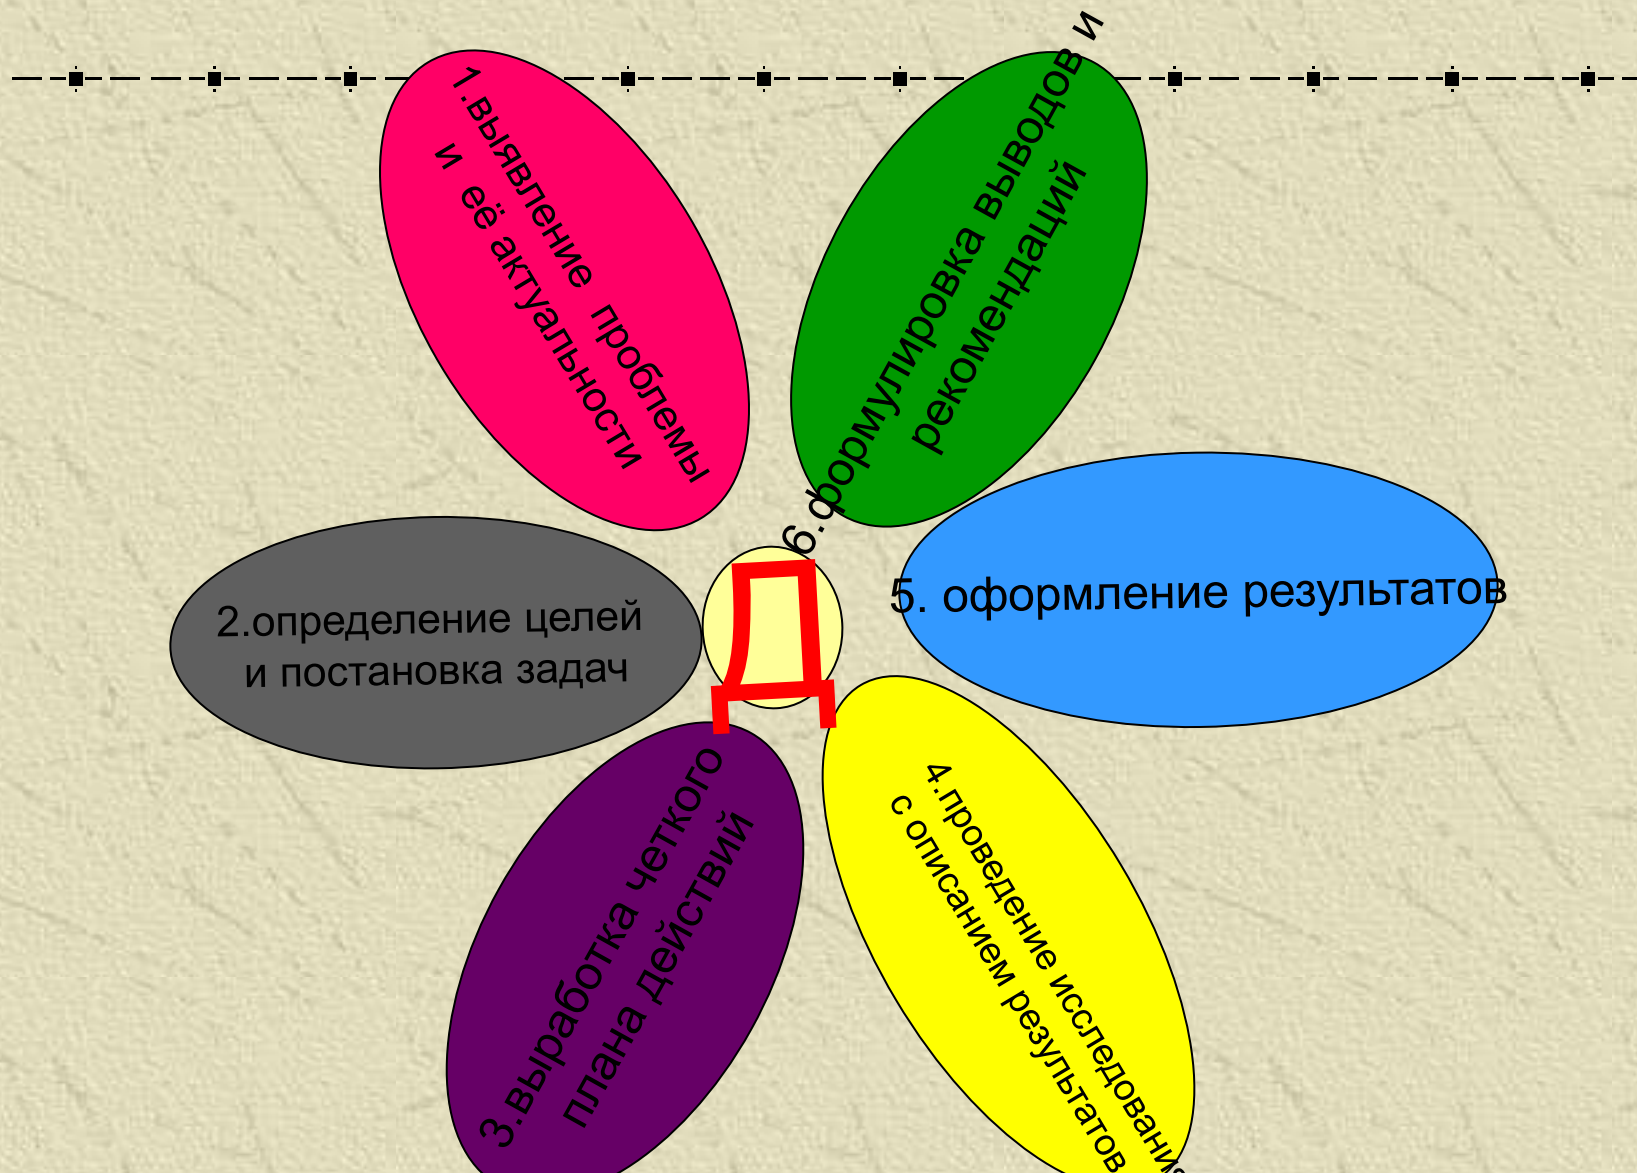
1.выявление проблемы и её актуальности

6.формулировка выводов и рекомендаций

2.определение целей и постановка задач

Д

5. оформление результатов

3.выработка четкого плана действий

4.проведение исследования с описанием результатов